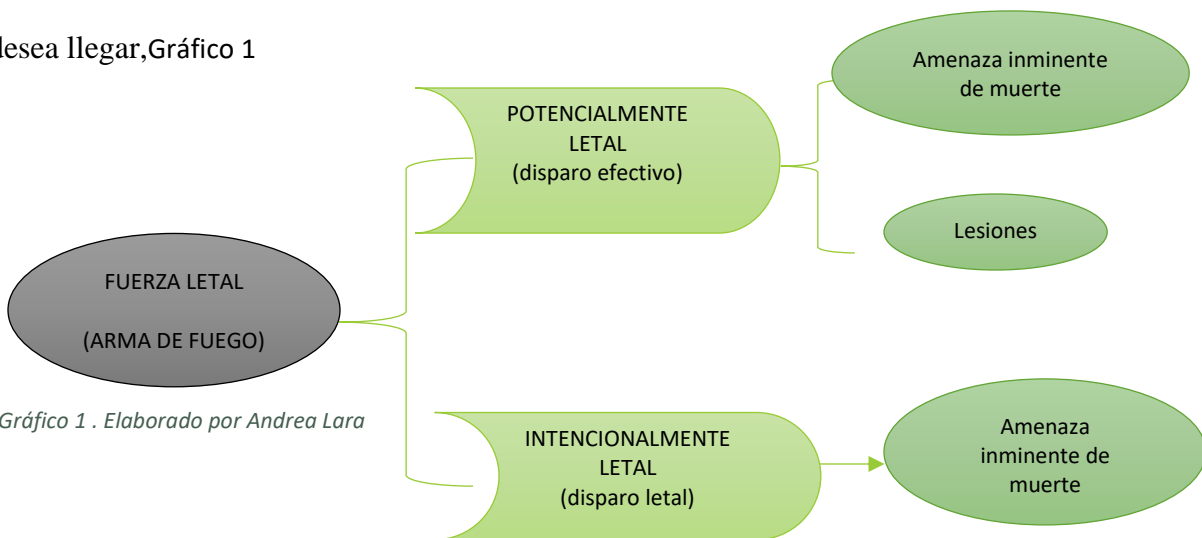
desea llegar,Gráfico 1

FUERZA LETAL

(ARMA DE FUEGO)

Gráfico 1 . Elaborado por Andrea Lara

POTENCIALMENTE LETAL (disparo efectivo)

Amenaza inminente de muerte

Lesiones

INTENCIONALMENTE LETAL (disparo letal)

Amenaza inminente de muerte